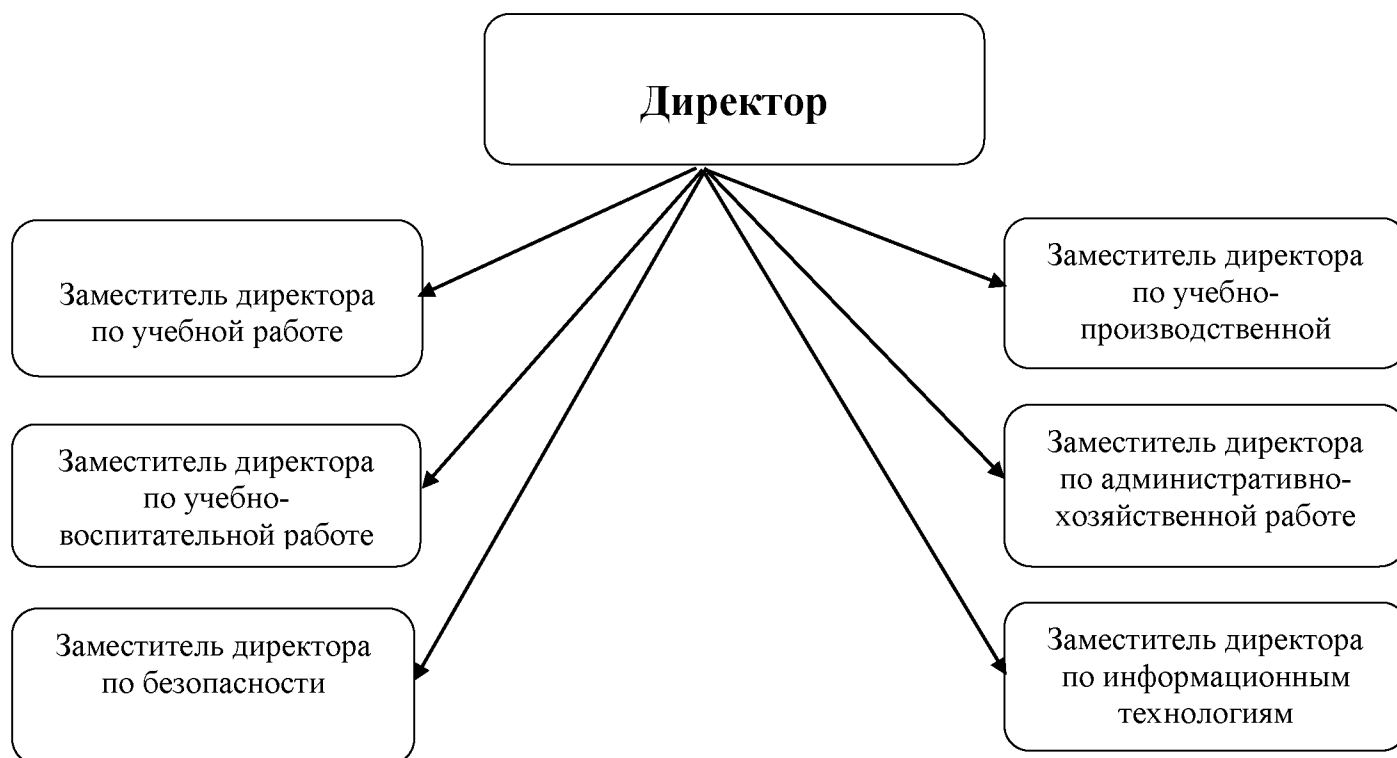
Директор

Заместитель директора по учебной работе

Заместитель директора по учебно-воспитательной работе

Заместитель директора по безопасности

Заместитель директора по учебно-производственной

Заместитель директора по административно-хозяйственной работе

Заместитель директора по информационным технологиям